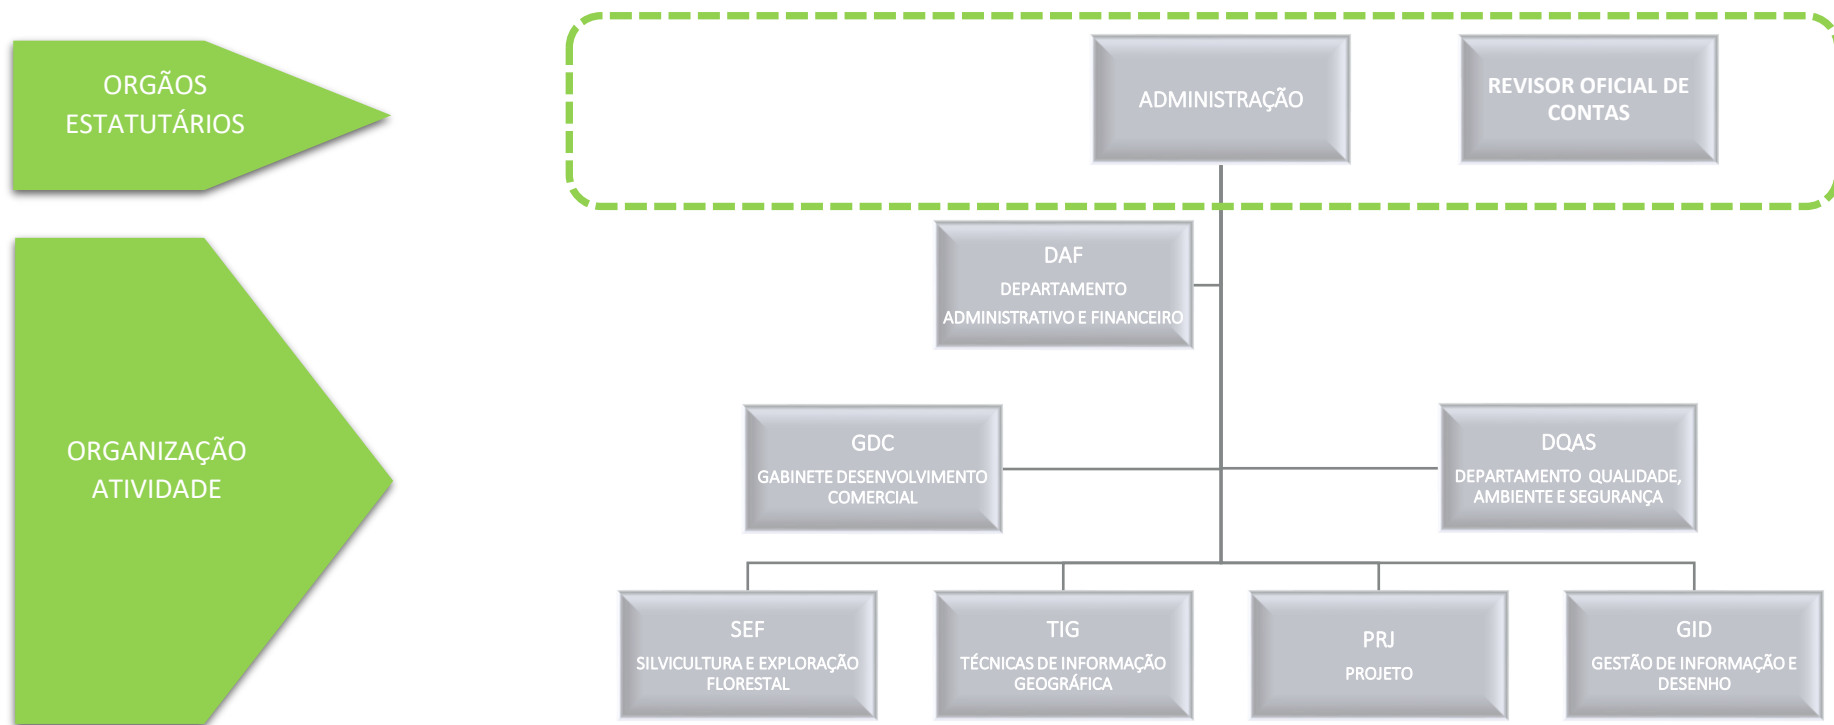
ORGÃOS ESTATUTÁRIOS

ORGANIZAÇÃO ATIVIDADE

ADMINISTRAÇÃO

REVISOR OFICIAL DE CONTAS

DAF
DEPARTAMENTO ADMINISTRATIVO E FINANCEIRO

GDC
GABINETE DESENVOLVIMENTO COMERCIAL

DQAS
DEPARTAMENTO QUALIDADE, AMBIENTE E SEGURANÇA

SEF
SILVICULTURA E EXPLORAÇÃO FLORESTAL

TIG
TÉCNICAS DE INFORMAÇÃO GEOGRÁFICA

PRJ
PROJETO

GID
GESTÃO DE INFORMAÇÃO E DESENHO